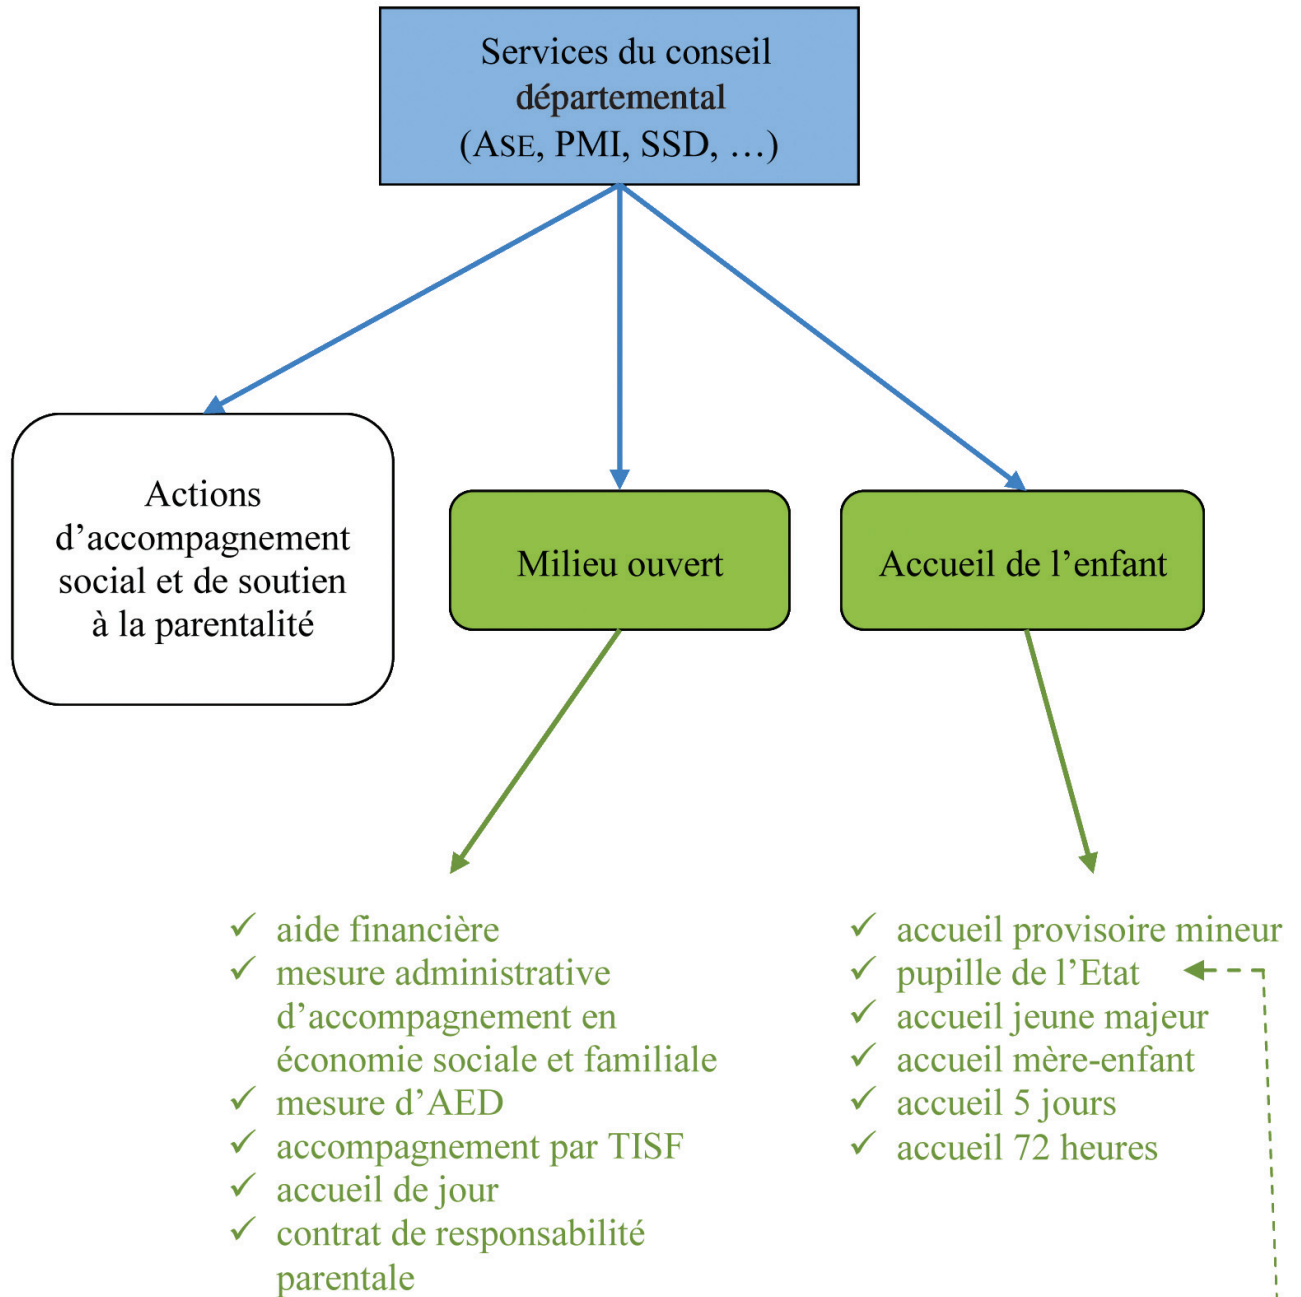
Services du conseil départemental (ASE, PMI, SSD, …)

Actions d’accompagnement social et de soutien à la parentalité

Milieu ouvert

Accueil de l’enfant

✓ aide financière
✓ mesure administrative d’accompagnement en économie sociale et familiale
✓ mesure d’AED
✓ accompagnement par TISF
✓ accueil de jour
✓ contrat de responsabilité parentale

✓ accueil provisoire mineur
✓ pupille de l’Etat
✓ accueil jeune majeur
✓ accueil mère-enfant
✓ accueil 5 jours
✓ accueil 72 heures